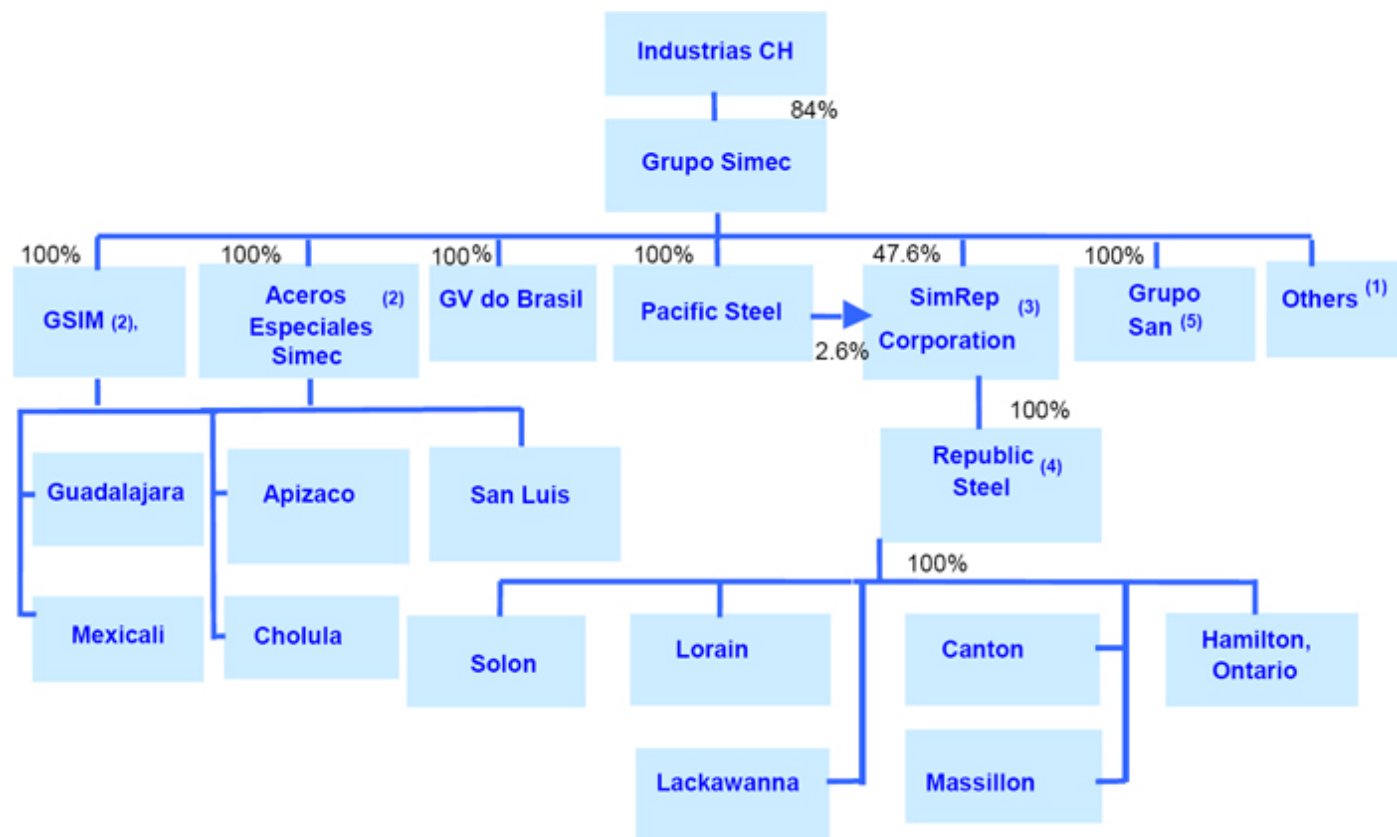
Industrias CH

84%

Grupo Simec

100%

GSIM (2),

100%

Aceros Especiales Simec (2)

100%

GV do Brasil

100%

Pacific Steel

2.6%

47.6%

SimRep Corporation (3)

100%

Grupo San (5)

Others (1)

Guadalajara

Mexicali

Apizaco

Cholula

San Luis

100%

Republic Steel (4)

100%

Solon

Lorain

Lackawanna

Canton

Massillon

Hamilton, Ontario